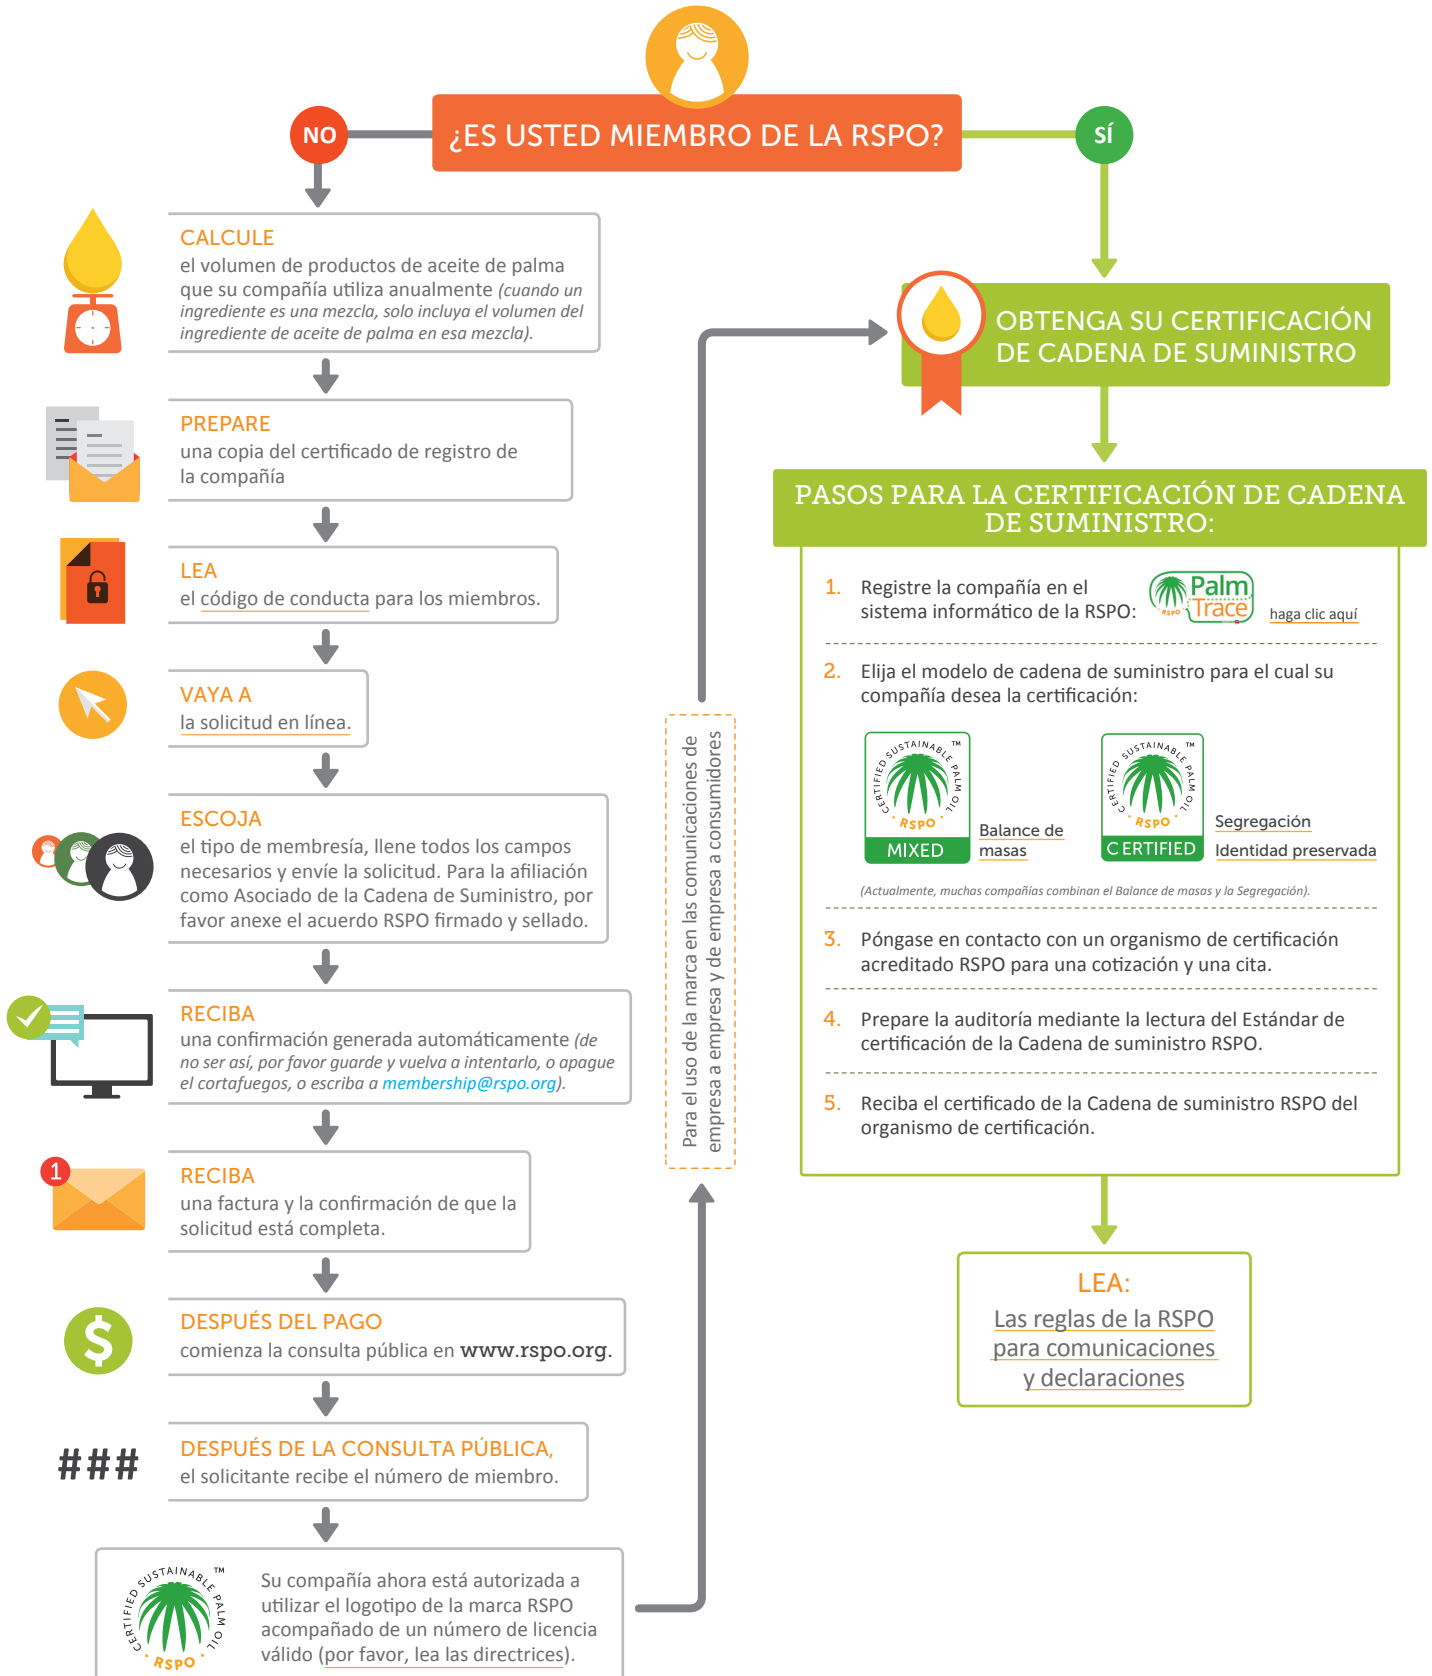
¿ES USTED MIEMBRO DE LA RSPO?

NO

SÍ

CALCULE
el volumen de productos de aceite de palma que su compañía utiliza anualmente (cuando un ingrediente es una mezcla, solo incluya el volumen del ingrediente de aceite de palma en esa mezcla).

PREPARE
una copia del certificado de registro de la compañía

LEA
el código de conducta para los miembros.

VAYA A
la solicitud en línea.

ESCOJA
el tipo de membresía, llene todos los campos necesarios y envíe la solicitud. Para la afiliación como Asociado de la Cadena de Suministro, por favor anexe el acuerdo RSPO firmado y sellado.

RECIBA
una confirmación generada automáticamente (de no ser así, por favor guarde y vuelva a intentarlo, o apague el cortafuegos, o escriba a membership@rspo.org).

1

RECIBA
una factura y la confirmación de que la solicitud está completa.

$

DESPUÉS DEL PAGO
comienza la consulta pública en www.rspo.org.

###

DESPUÉS DE LA CONSULTA PÚBLICA,
el solicitante recibe el número de miembro.

CERTIFIED SUSTAINABLE PALM OIL ™ RSPO

Su compañía ahora está autorizada a utilizar el logotipo de la marca RSPO acompañado de un número de licencia válido (por favor, lea las directrices).

Para el uso de la marca en las comunicaciones de empresa a empresa y de empresa a consumidores

OBTENGA SU CERTIFICACIÓN DE CADENA DE SUMINISTRO

PASOS PARA LA CERTIFICACIÓN DE CADENA DE SUMINISTRO:

1. Registre la compañía en el sistema informático de la RSPO: Palm Trace RSPO haga clic aquí

2. Elija el modelo de cadena de suministro para el cual su compañía desea la certificación:

CERTIFIED SUSTAINABLE PALM OIL ™ RSPO MIXED
Balance de masas

CERTIFIED SUSTAINABLE PALM OIL ™ RSPO CERTIFIED
Segregación
Identidad preservada

(Actualmente, muchas compañías combinan el Balance de masas y la Segregación).

3. Póngase en contacto con un organismo de certificación acreditado RSPO para una cotización y una cita.

4. Prepare la auditoría mediante la lectura del Estándar de certificación de la Cadena de suministro RSPO.

5. Reciba el certificado de la Cadena de suministro RSPO del organismo de certificación.

LEA:
Las reglas de la RSPO para comunicaciones y declaraciones